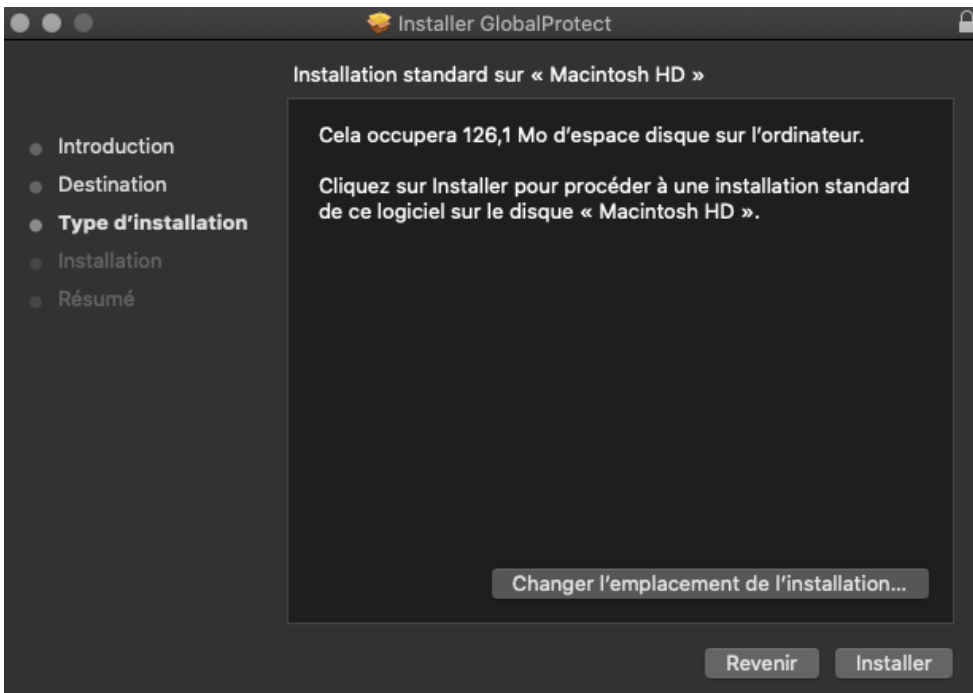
Installer GlobalProtect

Installation standard sur « Macintosh HD »

Introduction
Destination
Type d'installation
Installation
Résumé

Cela occupera 126,1 Mo d'espace disque sur l'ordinateur.

Cliquez sur Installer pour procéder à une installation standard de ce logiciel sur le disque « Macintosh HD ».

Changer l'emplacement de l'installation...

Revenir
Installer